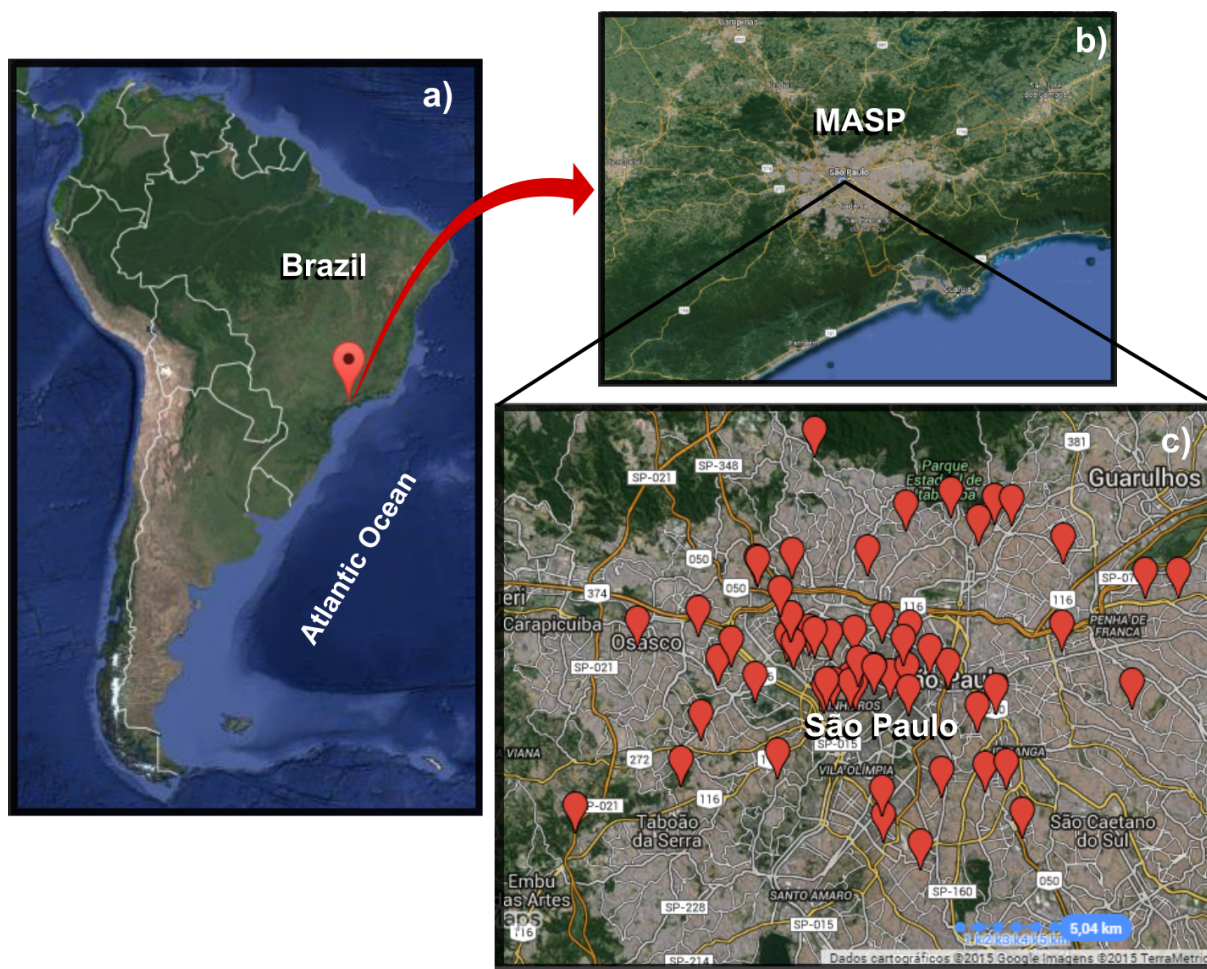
a)

Brazil

Atlantic Ocean

b)

MASP

São Paulo

c)

SP-348

SP-021

Parque Estadual da Cantareira

381

Guarulhos

050

050

374

116

SP-070

ueri

Carapicuíba

Osasco

116

PENHA DE FRANÇA

SP-021

São Paulo

São Paulo

PINHEIROS

SP-015

VIANA

272

VILA OLÍMPIA

IPIRANGA

SP-021

116

Taboão da Serra

São Caetano do Sul

Embu das Artes

SANTO AMARO

SP-160

050

SP-228

SP-015

116

SP-214

5,04 km

Dados cartográficos ©2015 Google Imagens ©2015 TerraMetrics